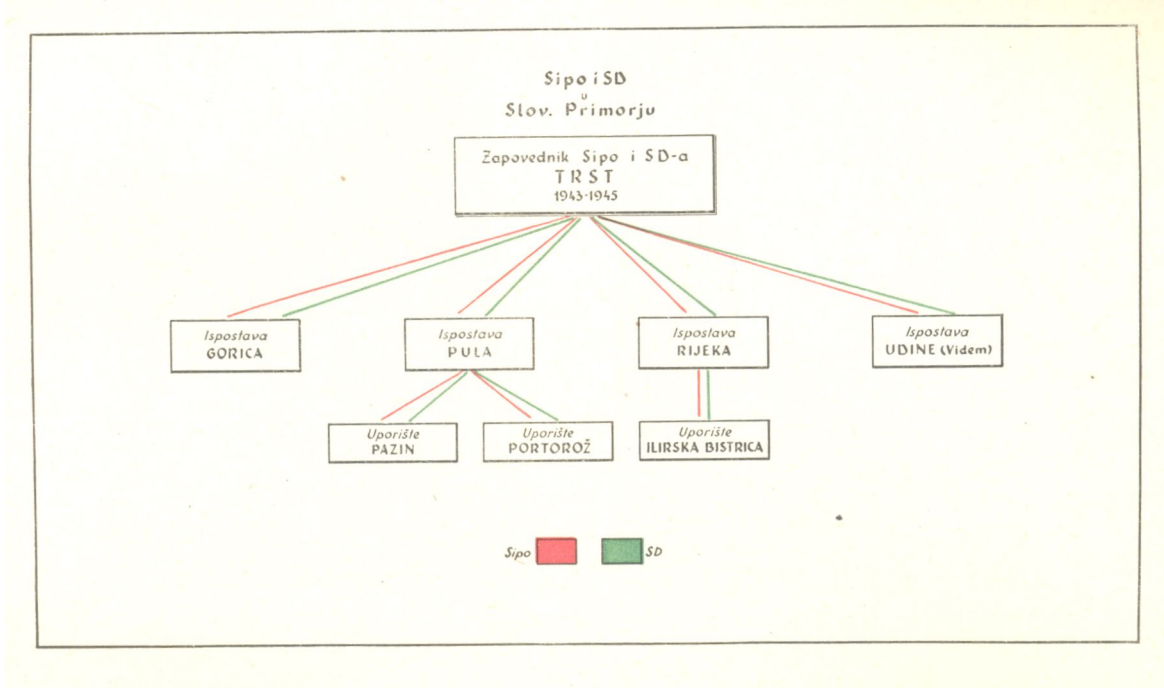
Sipo i SD
u
Slov. Primorju

Zapovednik Sipo i SD-a
TRST
1943-1945

Ispostava
GORICA

Ispostava
PULA

Ispostava
RIJEKA

Ispostava
UDINE (Videm)

Uporište
PAZIN

Uporište
PORTOROŽ

Uporište
ILIRSKA BISTRICA

Sipo

SD